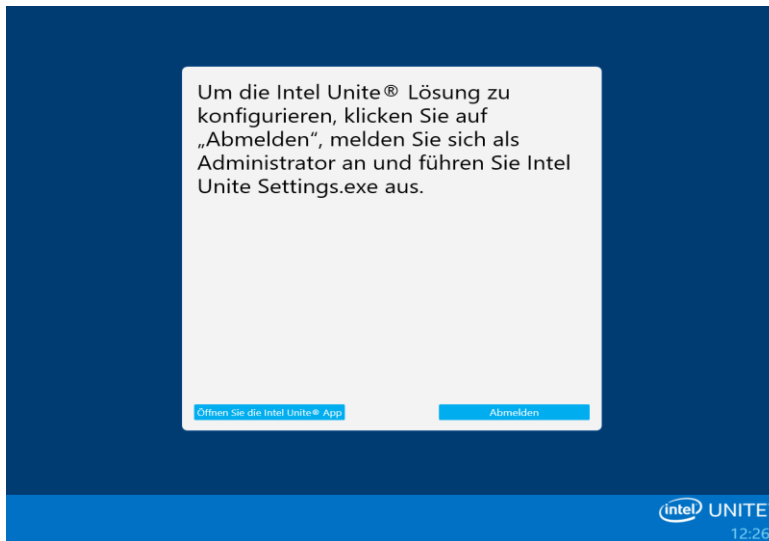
Um die Intel Unite® Lösung zu konfigurieren, klicken Sie auf „Abmelden“, melden Sie sich als Administrator an und führen Sie Intel Unite Settings.exe aus.

Öffnen Sie die Intel Unite® App

Abmelden

intel UNITE

12:26